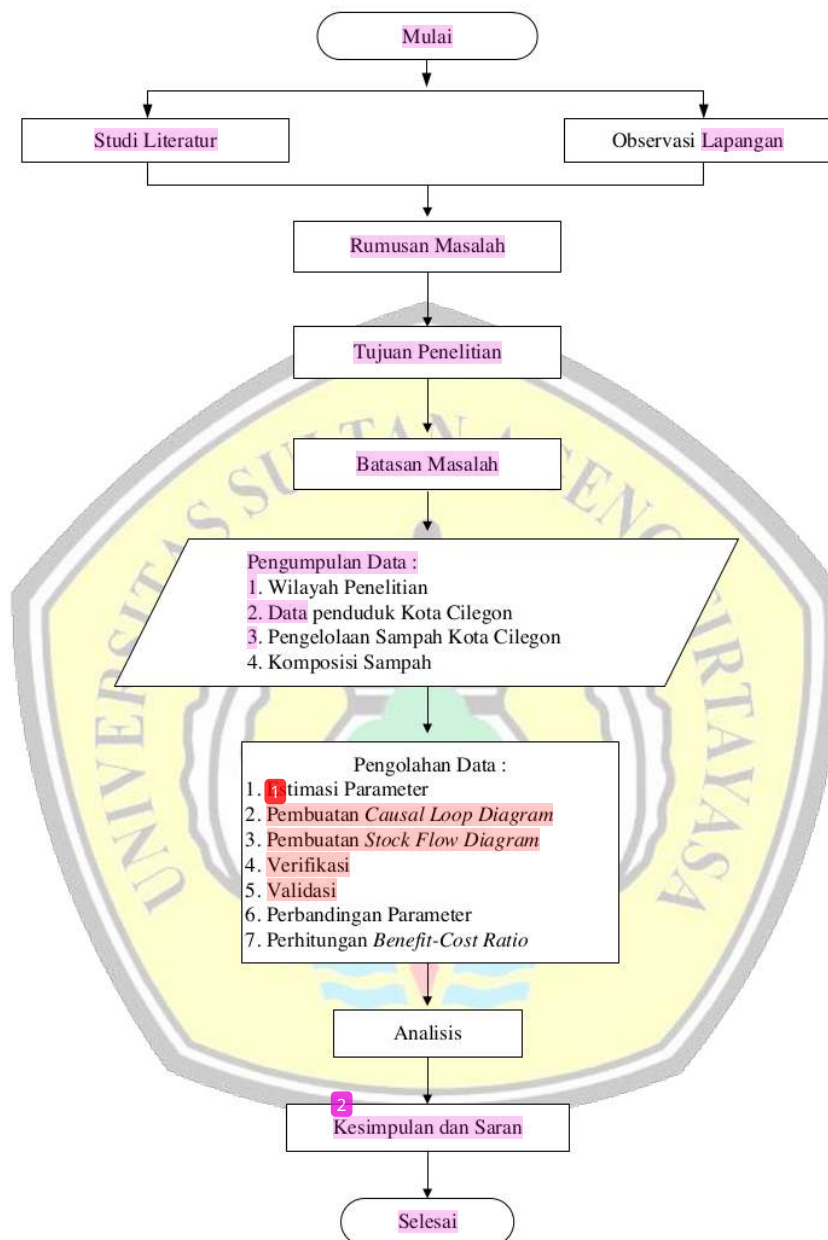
Mulai

Studi Literatur

Observasi Lapangan

Rumusan Masalah

Tujuan Penelitian

Batasan Masalah

Pengumpulan Data :
1. Wilayah Penelitian
2. Data penduduk Kota Cilegon
3. Pengelolaan Sampah Kota Cilegon
4. Komposisi Sampah

Pengolahan Data :
1. 1 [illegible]timasi Parameter
2. Pembuatan *Causal Loop Diagram*
3. Pembuatan *Stock Flow Diagram*
4. Verifikasi
5. Validasi
6. Perbandingan Parameter
7. Perhitungan *Benefit-Cost Ratio*

Analisis

2
Kesimpulan dan Saran

Selesai

UNIVERSITAS SULTAN AGENG TIRTAYASA